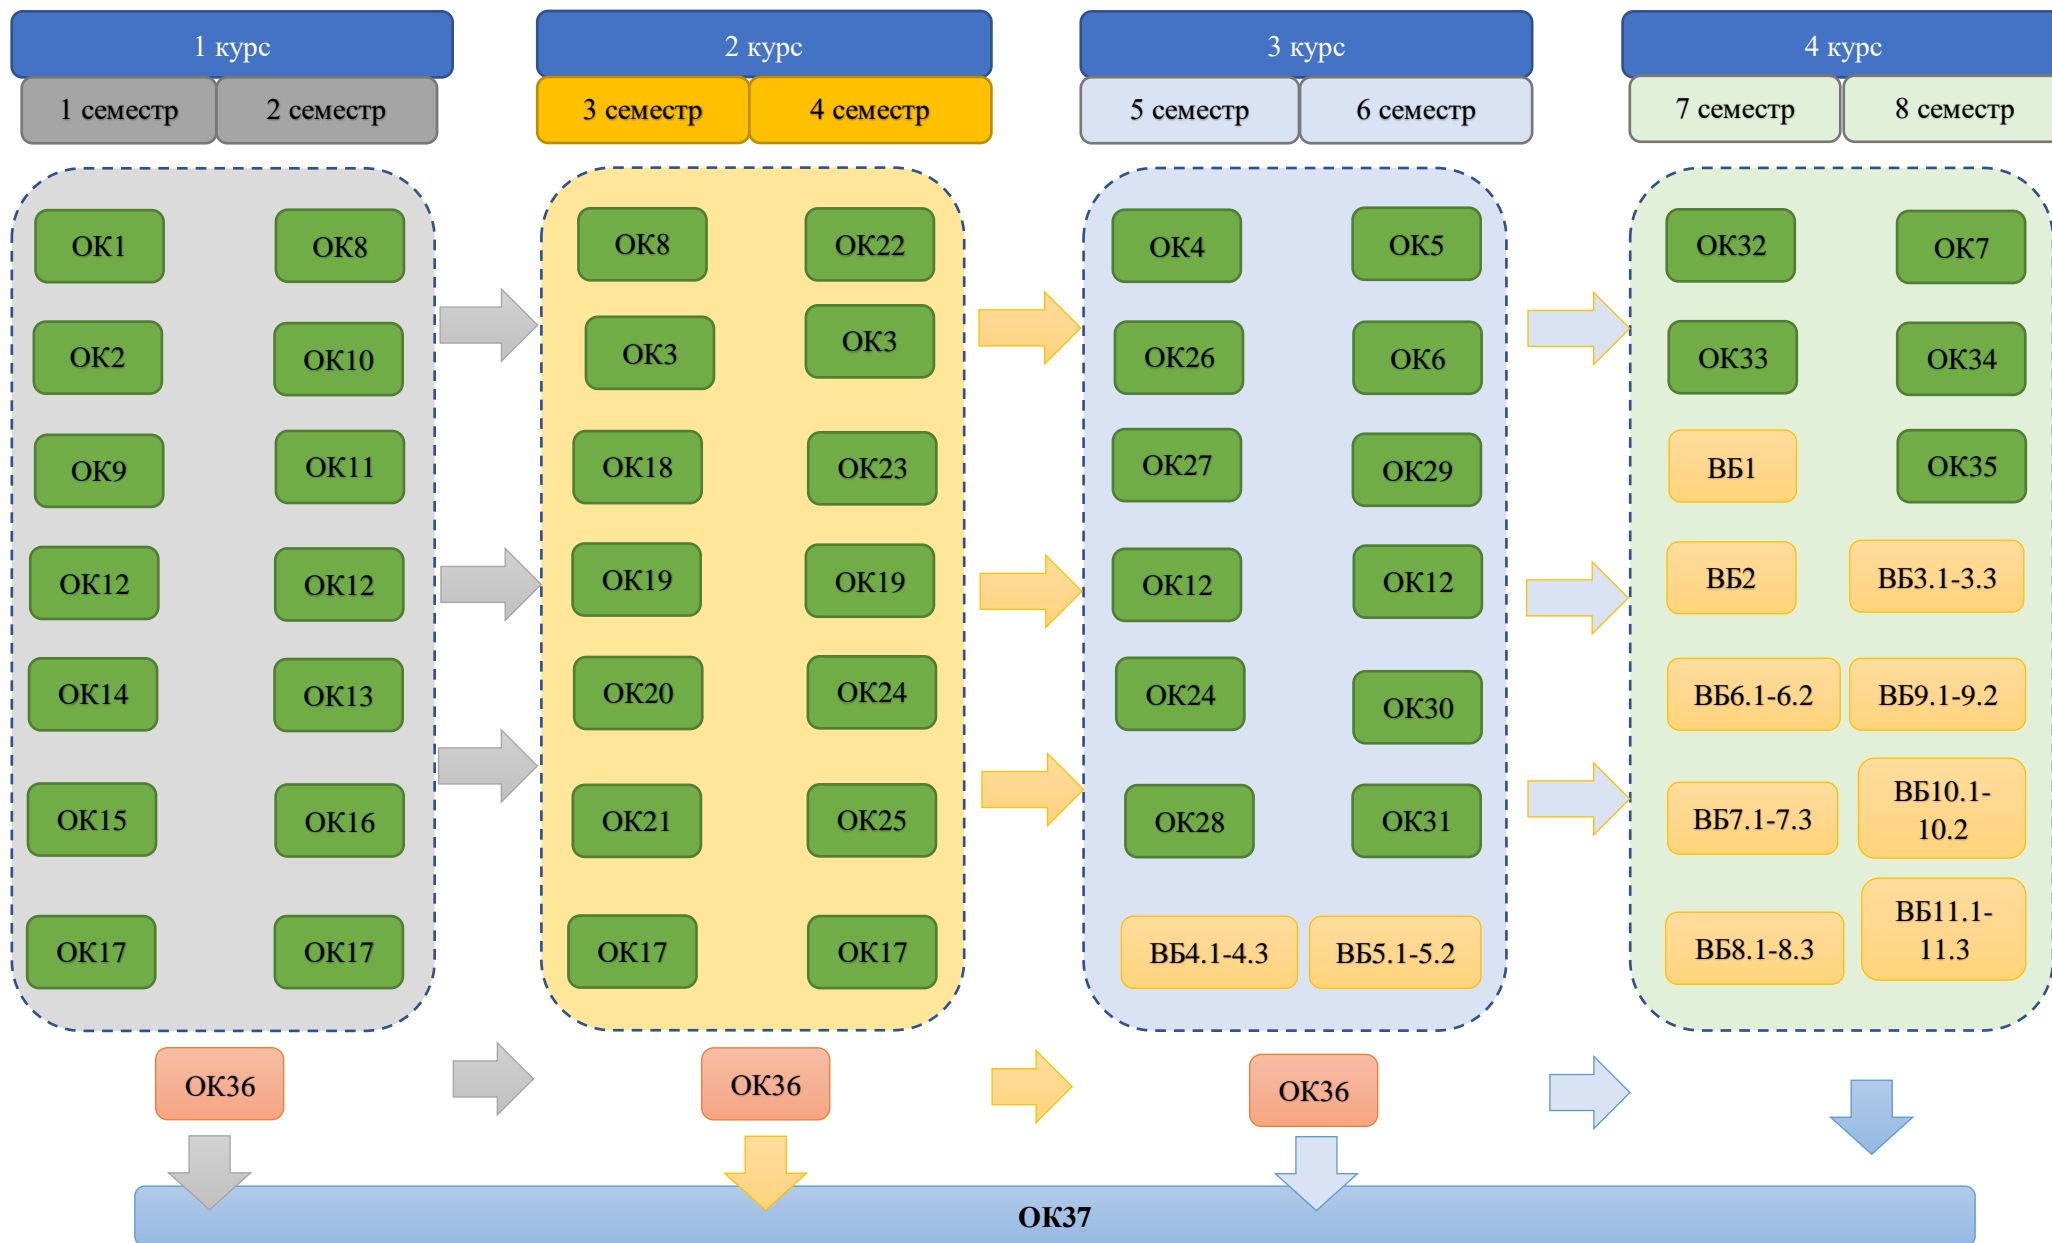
1 курс
1 семестр
2 семестр

ОК1
ОК8
ОК2
ОК10
ОК9
ОК11
ОК12
ОК12
ОК14
ОК13
ОК15
ОК16
ОК17
ОК17

ОК36

2 курс
3 семестр
4 семестр

ОК8
ОК22
ОК3
ОК3
ОК18
ОК23
ОК19
ОК19
ОК20
ОК24
ОК21
ОК25
ОК17
ОК17

ОК36

3 курс
5 семестр
6 семестр

ОК4
ОК5
ОК26
ОК6
ОК27
ОК29
ОК12
ОК12
ОК24
ОК30
ОК28
ОК31
ВБ4.1-4.3
ВБ5.1-5.2

ОК36

4 курс
7 семестр
8 семестр

ОК32
ОК7
ОК33
ОК34
ВБ1
ОК35
ВБ2
ВБ3.1-3.3
ВБ6.1-6.2
ВБ9.1-9.2
ВБ7.1-7.3
ВБ10.1-10.2
ВБ8.1-8.3
ВБ11.1-11.3

ОК37